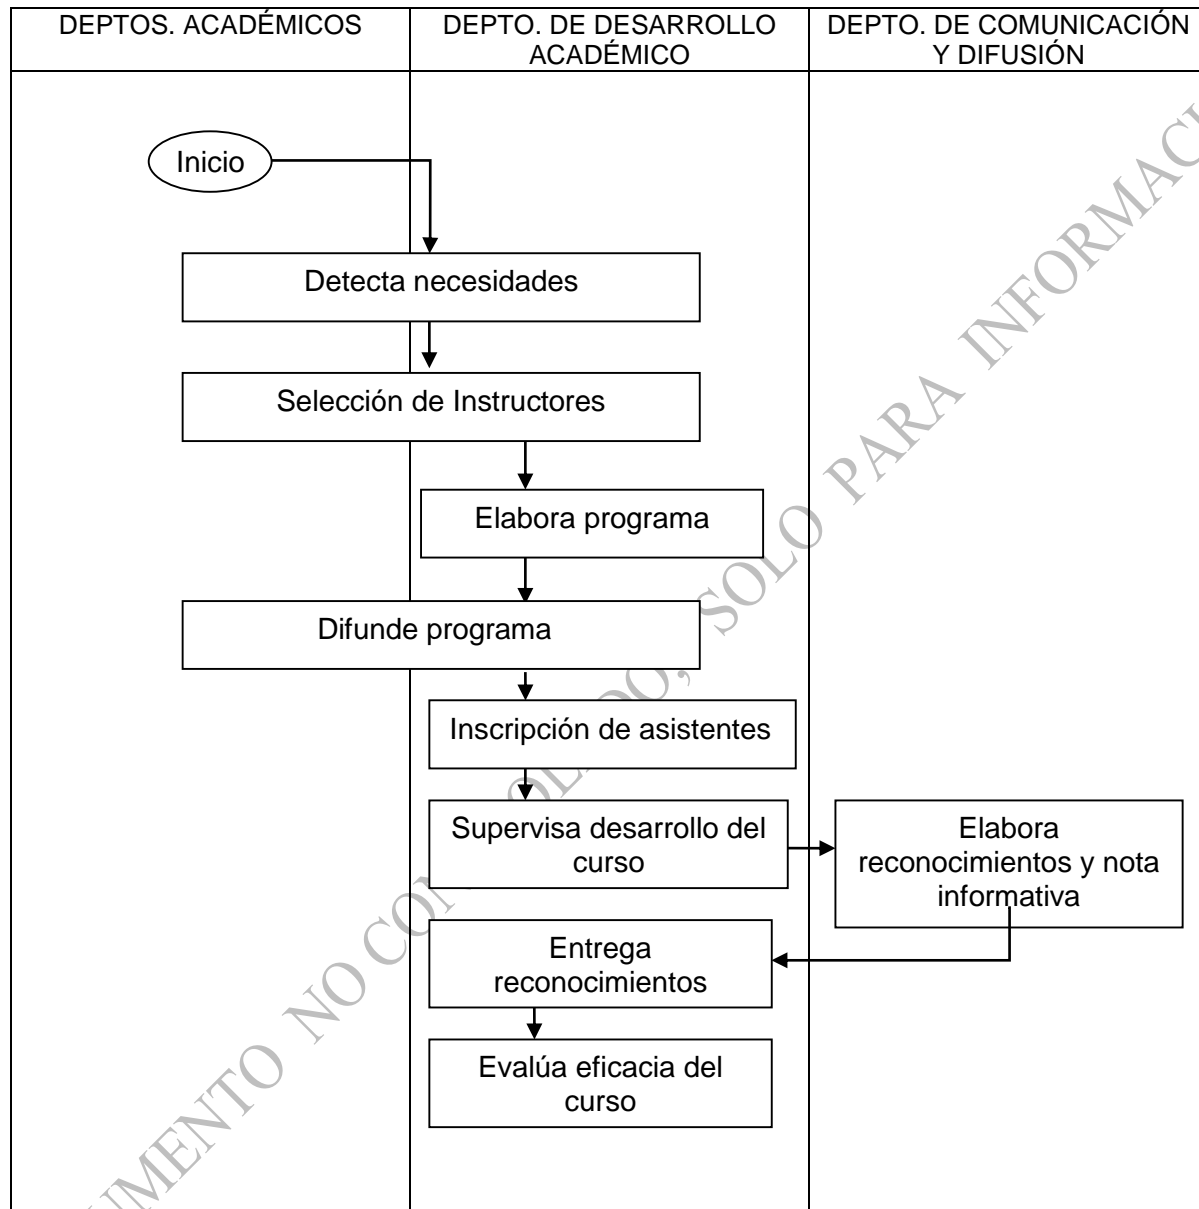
| DEPTOS. ACADÉMICOS | DEPTO. DE DESARROLLO ACADÉMICO | DEPTO. DE COMUNICACIÓN Y DIFUSIÓN |
|---|---|---|

Inicio

Detecta necesidades

Selección de Instructores

Elabora programa

Difunde programa

Inscripción de asistentes

Supervisa desarrollo del curso

Elabora reconocimientos y nota informativa

Entrega reconocimientos

Evalúa eficacia del curso

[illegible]MENTO NO CO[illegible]OLADO, SOLO PARA INFORMAC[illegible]